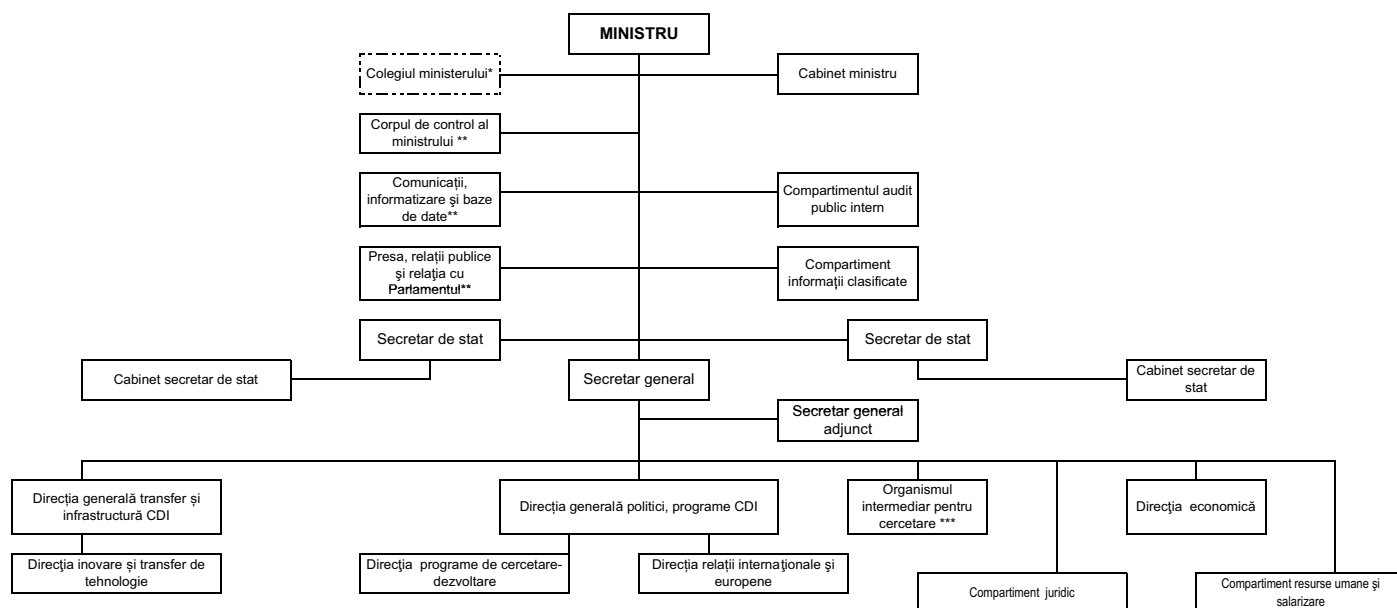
MINISTRU

Colegiul ministerului*

Cabinet ministru

Corpul de control al ministrului **

Comunicații, informatizare și baze de date**

Compartimentul audit public intern

Presa, relații publice și relaţia cu Parlamentul**

Compartiment informații clasificate

Secretar de stat

Secretar de stat

Cabinet secretar de stat

Secretar general

Cabinet secretar de stat

Secretar general adjunct

Direcţia generală transfer și infrastructură CDI

Direcţia generală politici, programe CDI

Organismul intermediar pentru cercetare ***

Direcţia economică

Direcţia inovare și transfer de tehnologie

Direcţia programe de cercetare-dezvoltare

Direcţia relaţii internaţionale și europene

Compartiment juridic

Compartiment resurse umane și salarizare